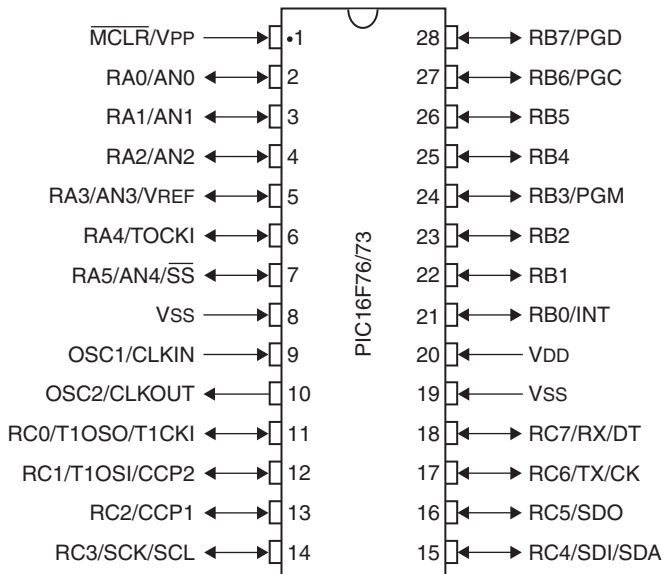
$\overline{MCLR}$/VPP 1
RA0/AN0 2
RA1/AN1 3
RA2/AN2 4
RA3/AN3/VREF 5
RA4/TOCKI 6
RA5/AN4/$\overline{SS}$ 7
VSS 8
OSC1/CLKIN 9
OSC2/CLKOUT 10
RC0/T1OSO/T1CKI 11
RC1/T1OSI/CCP2 12
RC2/CCP1 13
RC3/SCK/SCL 14

PIC16F76/73

28 RB7/PGD
27 RB6/PGC
26 RB5
25 RB4
24 RB3/PGM
23 RB2
22 RB1
21 RB0/INT
20 VDD
19 VSS
18 RC7/RX/DT
17 RC6/TX/CK
16 RC5/SDO
15 RC4/SDI/SDA